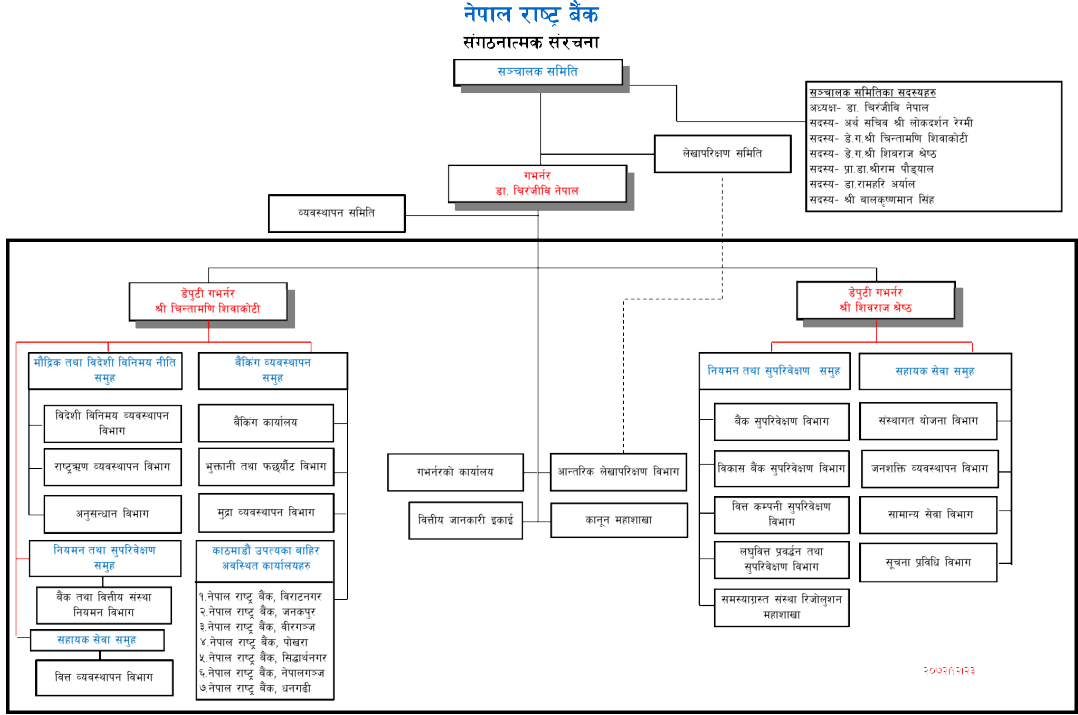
नेपाल राष्ट्र बैंक
संगठनात्मक संरचना

सञ्चालक समिति

सञ्चालक समितिका सदस्यहरु
अध्यक्ष- डा. चिरंजीवि नेपाल
सदस्य- अर्थ सचिव श्री लोकदर्शन रेग्मी
सदस्य- डे.ग.श्री चिन्तामणि शिवाकोटी
सदस्य- डे.ग.श्री शिवराज श्रेष्ठ
सदस्य- प्रा.डा.श्रीराम पौड्याल
सदस्य- डा.रामहरि अर्याल
सदस्य- श्री बालकृष्णमान सिंह

लेखापरिक्षण समिति

गभर्नर
डा. चिरंजीवि नेपाल

व्यवस्थापन समिति

डेपुटी गभर्नर
श्री चिन्तामणि शिवाकोटी

डेपुटी गभर्नर
श्री शिवराज श्रेष्ठ

मौद्रिक तथा विदेशी विनिमय नीति समुह

विदेशी विनिमय व्यवस्थापन विभाग

राष्ट्रऋण व्यवस्थापन विभाग

अनुसन्धान विभाग

नियमन तथा सुपरिवेक्षण समुह

बैंक तथा वित्तीय संस्था नियमन विभाग

सहायक सेवा समुह

वित्त व्यवस्थापन विभाग

बैंकिंग व्यवस्थापन समुह

बैंकिंग कार्यालय

भुक्तानी तथा फछ्यौंट विभाग

मुद्रा व्यवस्थापन विभाग

काठमाडौं उपत्यका बाहिर अवस्थित कार्यालयहरु

१.नेपाल राष्ट्र बैंक, विराटनगर
२.नेपाल राष्ट्र बैंक, जनकपुर
३.नेपाल राष्ट्र बैंक, वीरगञ्ज
४.नेपाल राष्ट्र बैंक, पोखरा
५.नेपाल राष्ट्र बैंक, सिद्धार्थनगर
६.नेपाल राष्ट्र बैंक, नेपालगञ्ज
७.नेपाल राष्ट्र बैंक, धनगढी

गभर्नरको कार्यालय

वित्तीय जानकारी इकाई

आन्तरिक लेखापरिक्षण विभाग

कानून महाशाखा

नियमन तथा सुपरिवेक्षण समुह

बैंक सुपरिवेक्षण विभाग

विकास बैंक सुपरिवेक्षण विभाग

वित्त कम्पनी सुपरिवेक्षण विभाग

लघुवित्त प्रवर्द्धन तथा सुपरिवेक्षण विभाग

समस्याग्रस्त संस्था रिजोलुशन महाशाखा

सहायक सेवा समुह

संस्थागत योजना विभाग

जनशक्ति व्यवस्थापन विभाग

सामान्य सेवा विभाग

सूचना प्रविधि विभाग

२०६७।६।१३